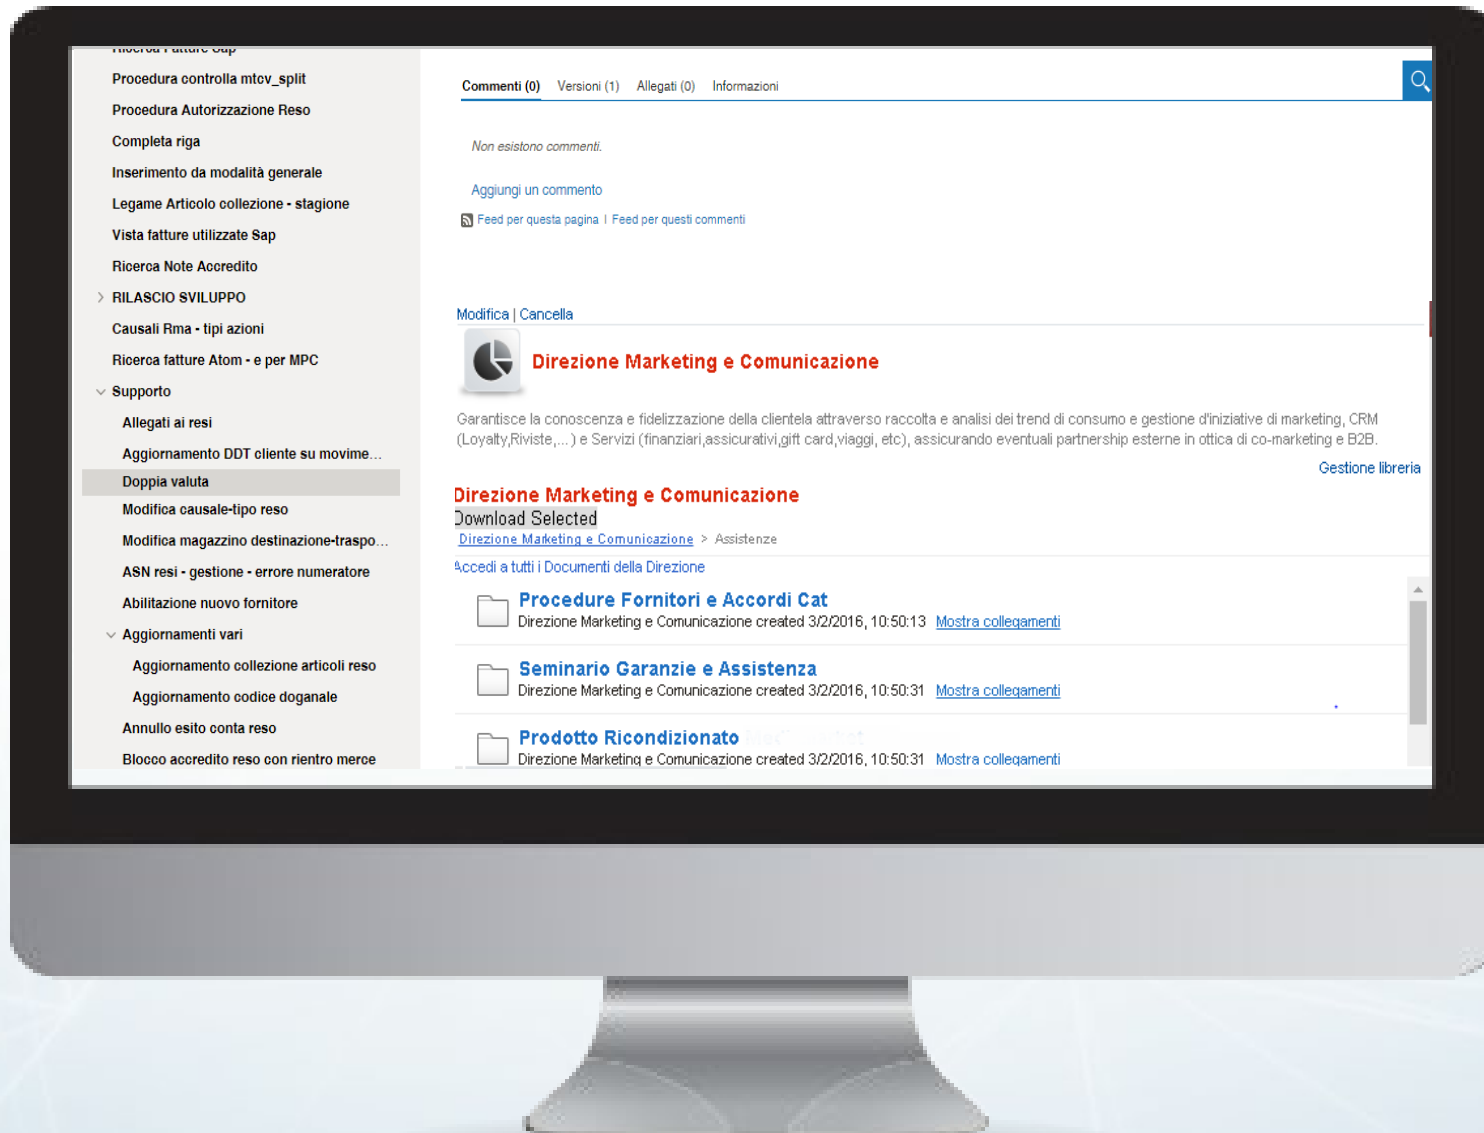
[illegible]

Procedura controlla mtcv_split

Procedura Autorizzazione Reso

Completa riga

Inserimento da modalità generale

Legame Articolo collezione - stagione

Vista fatture utilizzate Sap

Ricerca Note Accredito

RILASCIO SVILUPPO

Causali Rma - tipi azioni

Ricerca fatture Atom - e per MPC

Supporto

Allegati ai resi

Aggiornamento DDT cliente su movime...

Doppia valuta

Modifica causale-tipo reso

Modifica magazzino destinazione-traspo...

ASN resi - gestione - errore numeratore

Abilitazione nuovo fornitore

Aggiornamenti vari

Aggiornamento collezione articoli reso

Aggiornamento codice doganale

Annullo esito conta reso

Blocco accredito reso con rientro merce

Commenti (0) Versioni (1) Allegati (0) Informazioni

Non esistono commenti.

Aggiungi un commento

Feed per questa pagina | Feed per questi commenti

Modifica | Cancella

Direzione Marketing e Comunicazione

Garantisce la conoscenza e fidelizzazione della clientela attraverso raccolta e analisi dei trend di consumo e gestione d'iniziative di marketing, CRM (Loyalty,Riviste,...) e Servizi (finanziari,assicurativi,gift card,viaggi, etc), assicurando eventuali partnership esterne in ottica di co-marketing e B2B.

Gestione libreria

Direzione Marketing e Comunicazione

Download Selected

Direzione Marketing e Comunicazione > Assistenze

Accedi a tutti i Documenti della Direzione

Procedure Fornitori e Accordi Cat
Direzione Marketing e Comunicazione created 3/2/2016, 10:50:13 Mostra collegamenti

Seminario Garanzie e Assistenza
Direzione Marketing e Comunicazione created 3/2/2016, 10:50:31 Mostra collegamenti

Prodotto Ricondizionato
Direzione Marketing e Comunicazione created 3/2/2016, 10:50:31 Mostra collegamenti